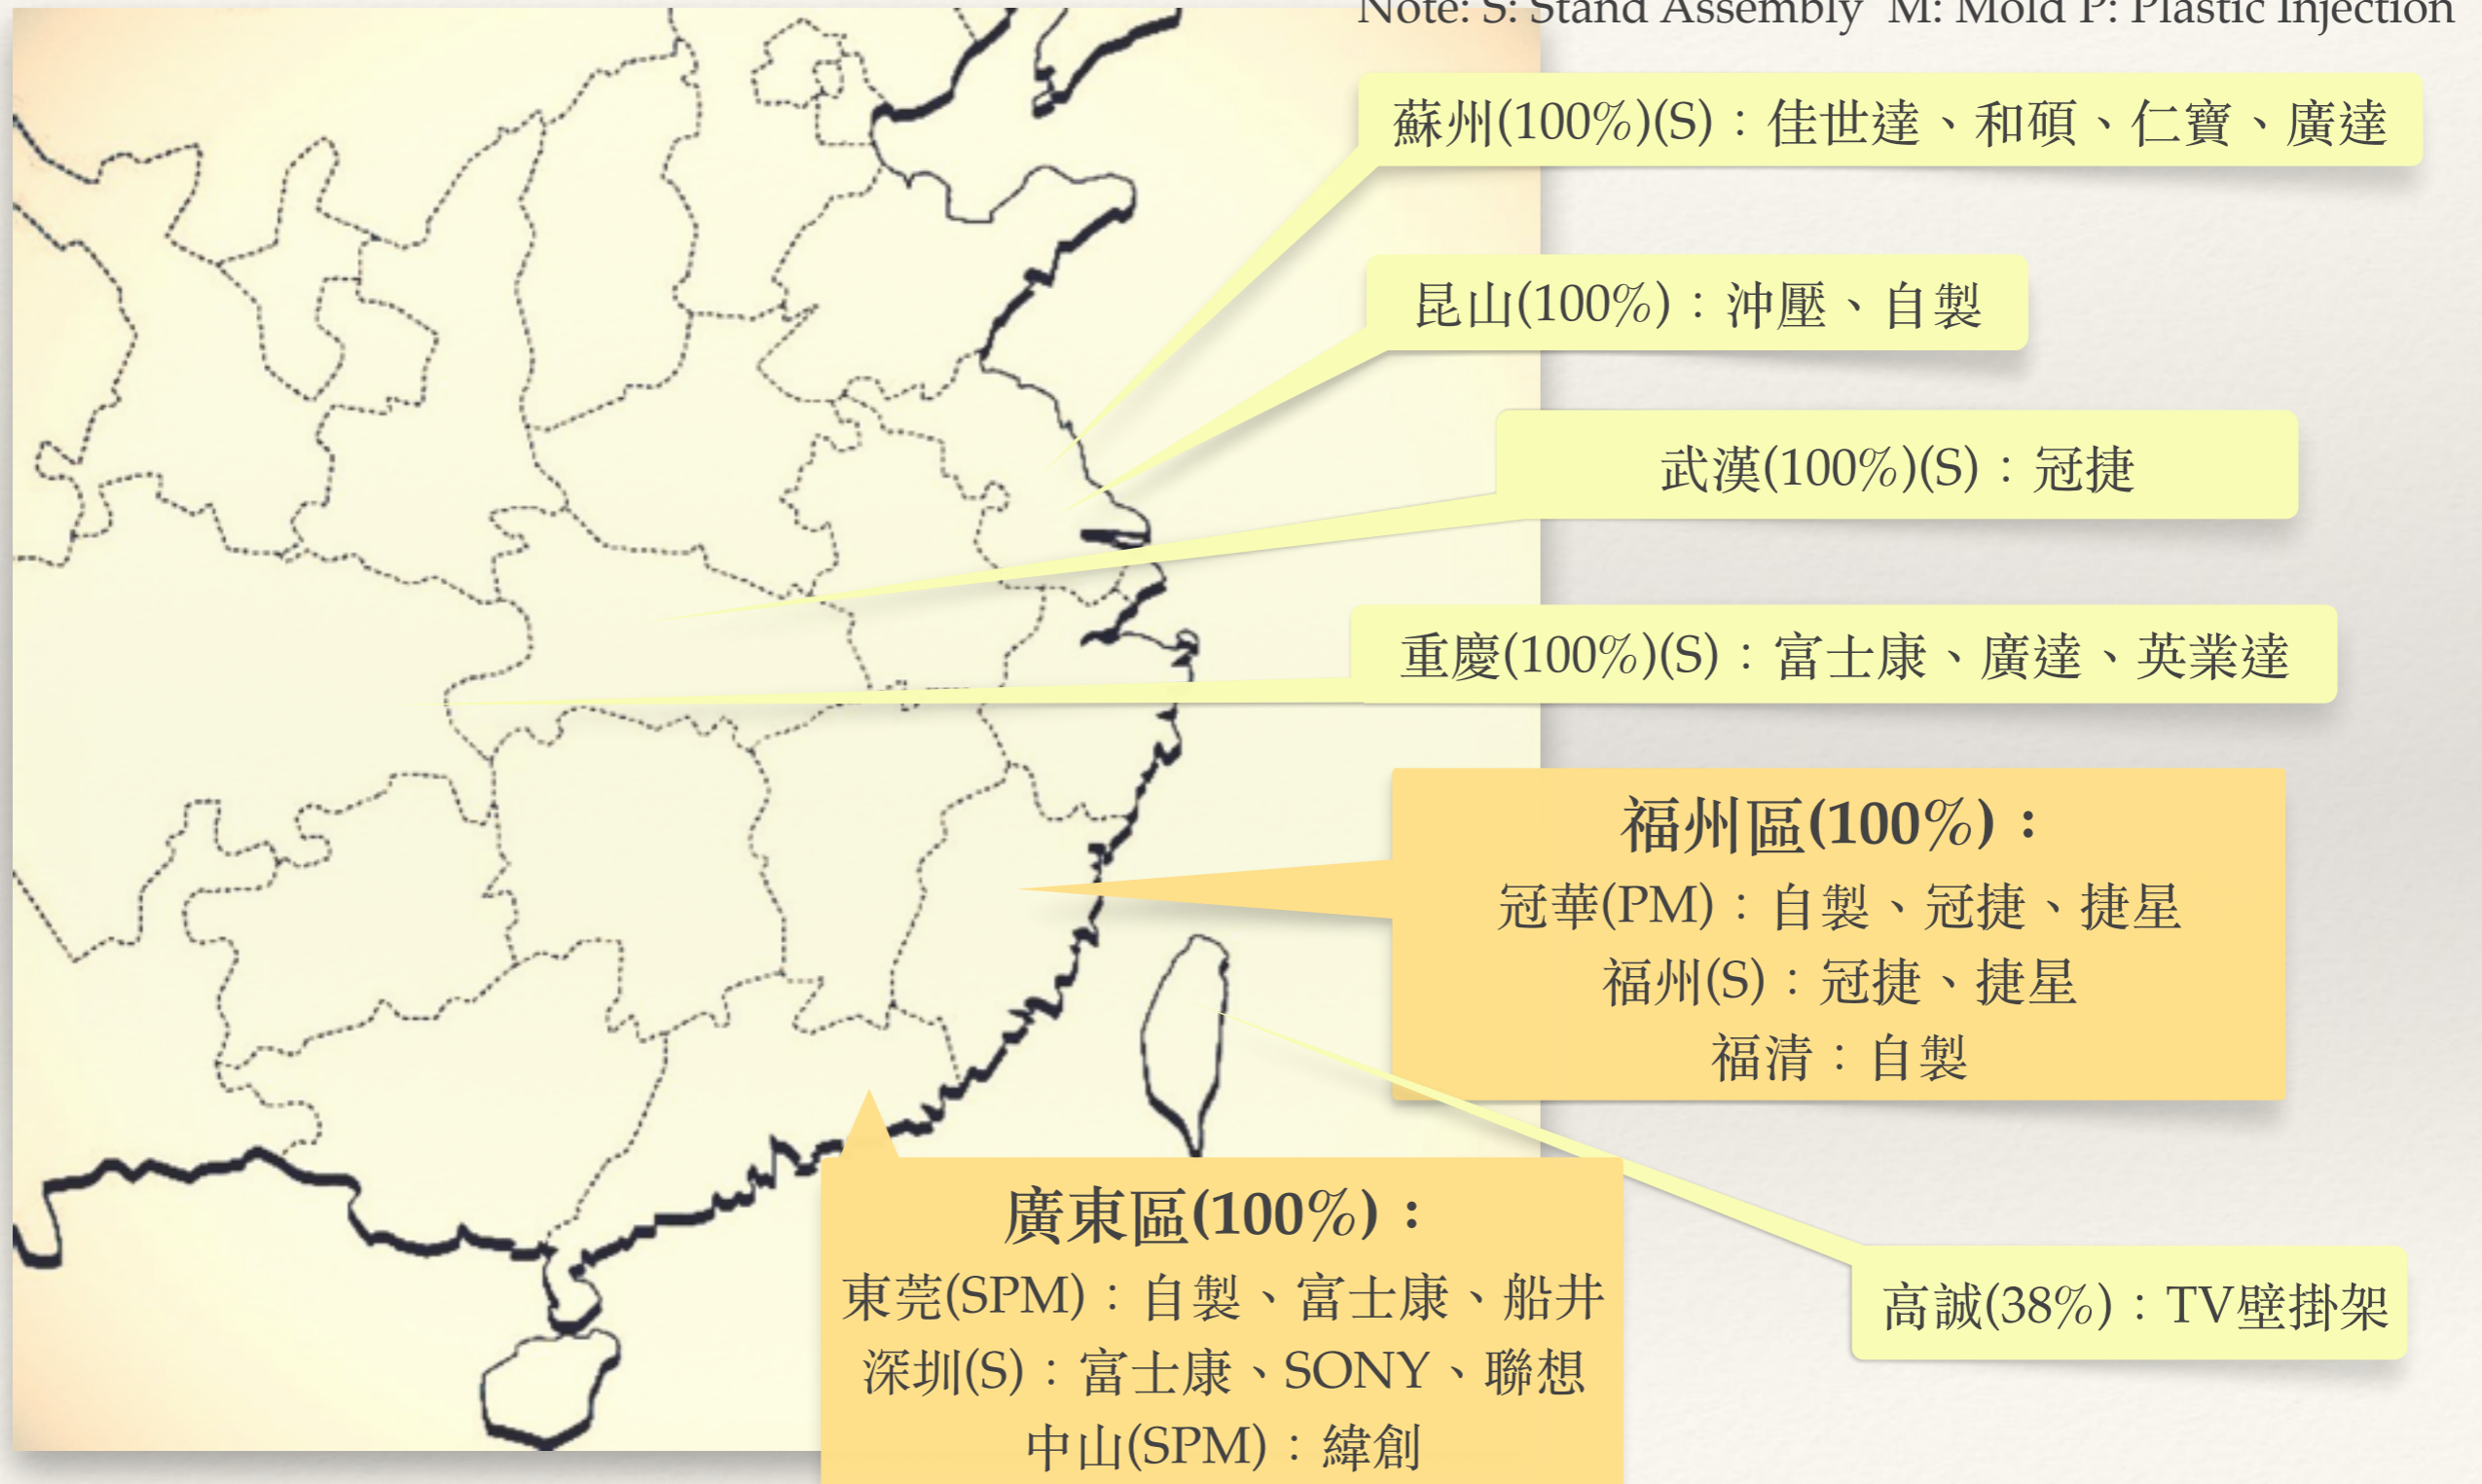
Note: S: Stand Assembly M: Mold P: Plastic Injection

蘇州(100%)(S)：佳世達、和碩、仁寶、廣達

昆山(100%)：沖壓、自製

武漢(100%)(S)：冠捷

重慶(100%)(S)：富士康、廣達、英業達

福州區(100%)：
冠華(PM)：自製、冠捷、捷星
福州(S)：冠捷、捷星
福清：自製

廣東區(100%)：
東莞(SPM)：自製、富士康、船井
深圳(S)：富士康、SONY、聯想
中山(SPM)：緯創

高誠(38%)：TV壁掛架